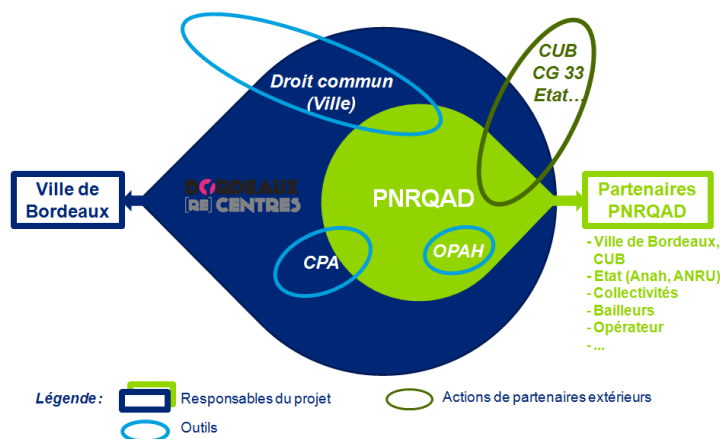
Droit commun (Ville)

CUB
CG 33
Etat…

Ville de Bordeaux

BORDEAUX [RE] CENTRES

PNRQAD

Partenaires PNRQAD

CPA

OPAH

- Ville de Bordeaux, CUB
- Etat (Anah, ANRU)
- Collectivités
- Bailleurs
- Opérateur
- …

Légende : Responsables du projet

Actions de partenaires extérieurs

Outils